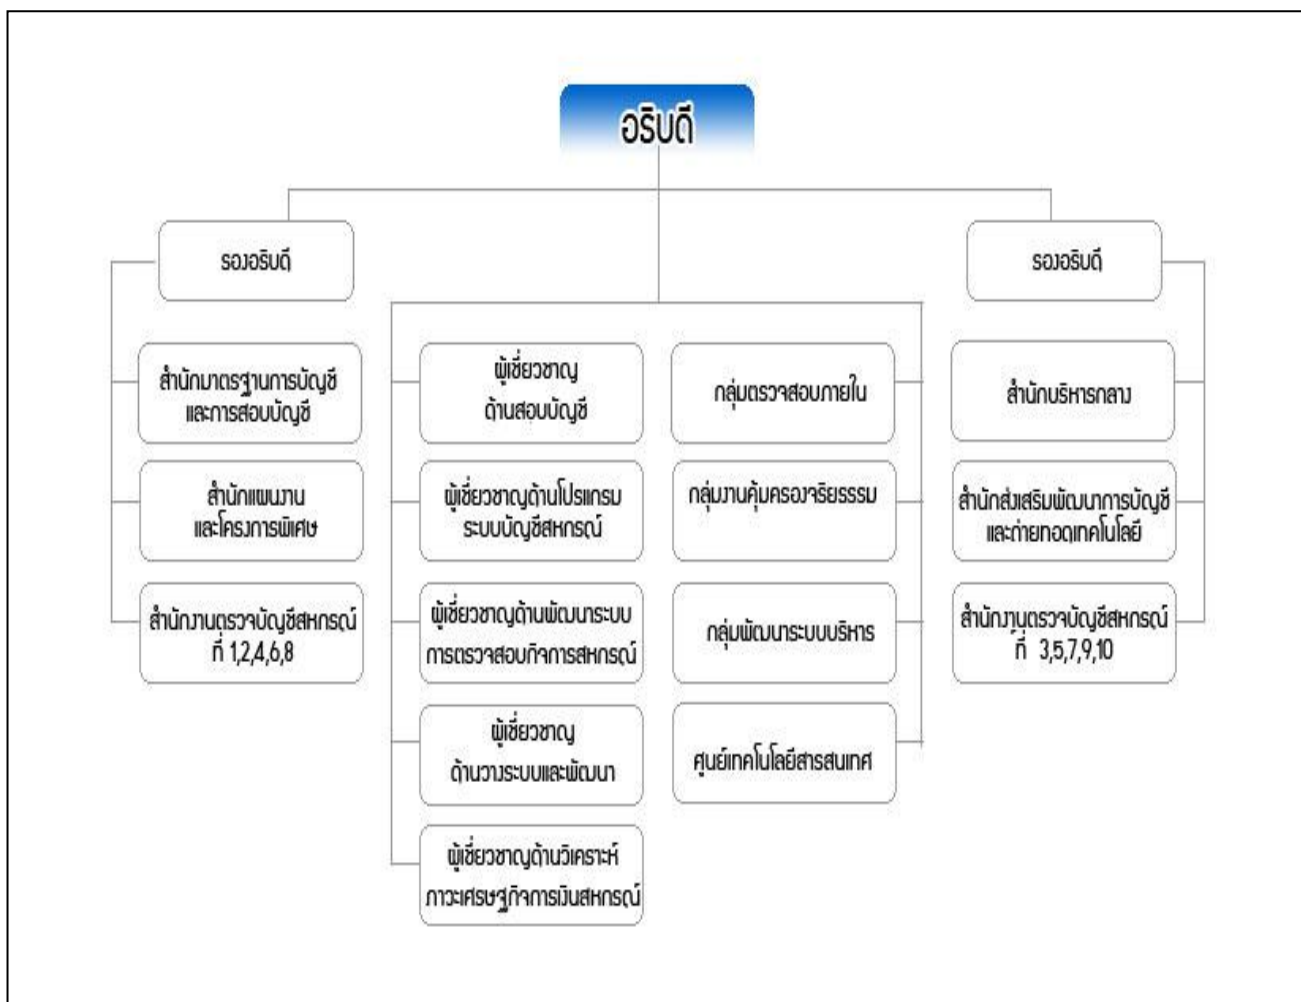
อธิบดี

รองอธิบดี

รองอธิบดี

สำนักมาตรฐานการบัญชีและการสอบบัญชี

สำนักแผนงานและโครงการพิเศษ

สำนักงานตรวจบัญชีสหกรณ์ที่ 1,2,4,6,8

ผู้เชี่ยวชาญด้านสอบบัญชี

ผู้เชี่ยวชาญด้านโปรแกรมระบบบัญชีสหกรณ์

ผู้เชี่ยวชาญด้านพัฒนาระบบการตรวจสอบกิจการสหกรณ์

ผู้เชี่ยวชาญด้านวางระบบและพัฒนา

ผู้เชี่ยวชาญด้านวิเคราะห์ภาวะเศรษฐกิจการเงินสหกรณ์

กลุ่มตรวจสอบภายใน

กลุ่มงานคุ้มครองจริยธรรม

กลุ่มพัฒนาระบบบริหาร

ศูนย์เทคโนโลยีสารสนเทศ

สำนักบริหารกลาง

สำนักส่งเสริมพัฒนาการบัญชีและถ่ายทอดเทคโนโลยี

สำนักงานตรวจบัญชีสหกรณ์ที่ 3,5,7,9,10